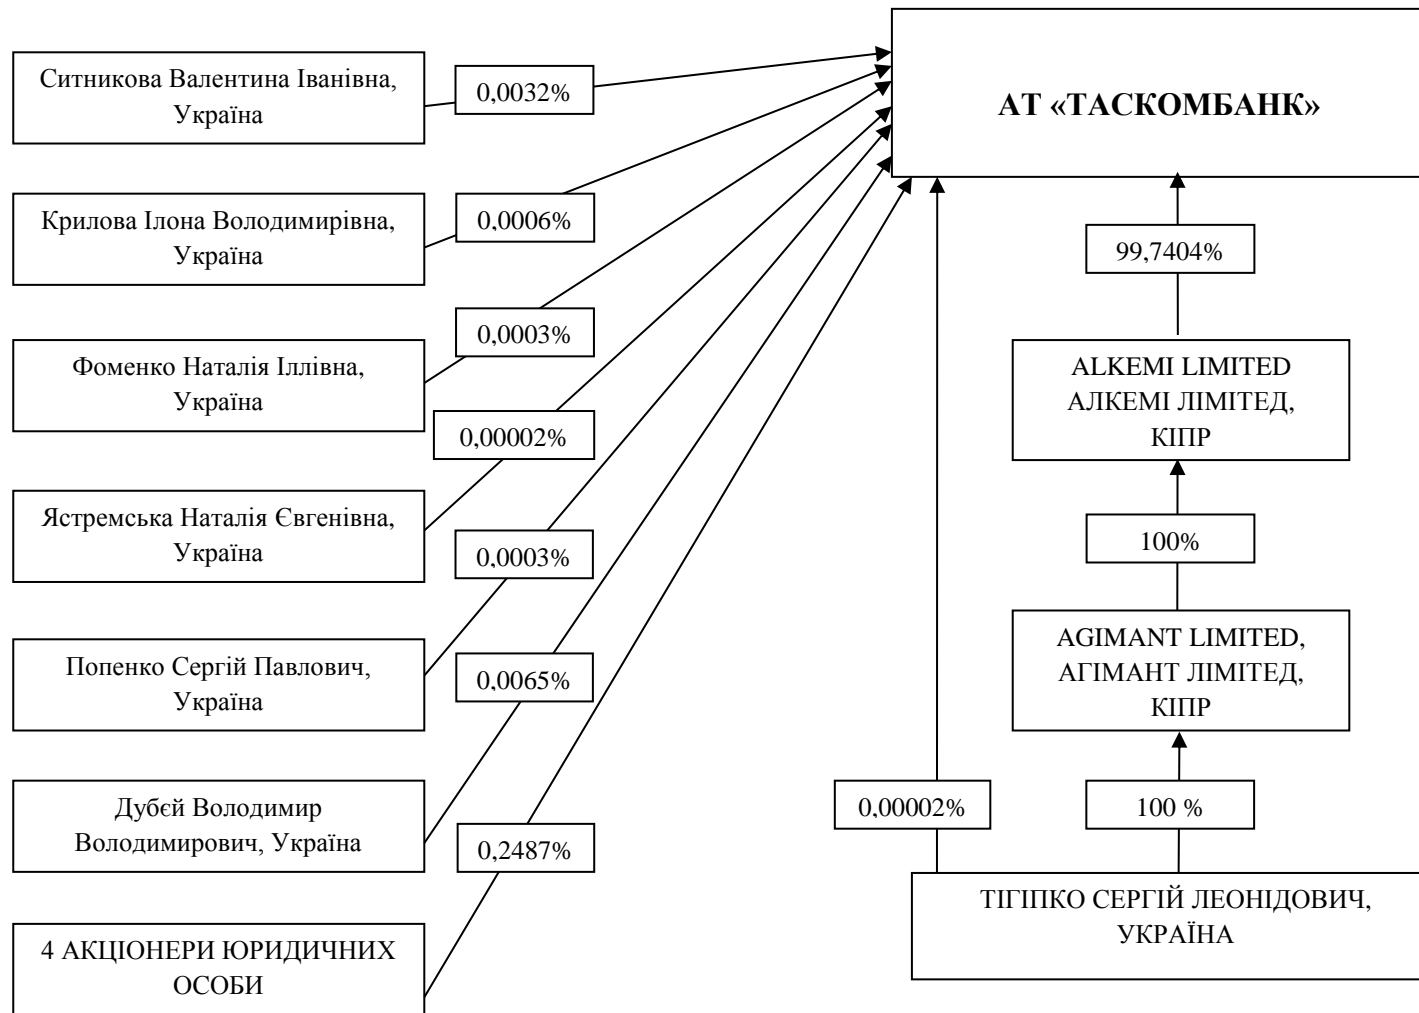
Ситникова Валентина Іванівна, Україна

0,0032%

АТ «ТАСКОМБАНК»

Крилова Ілона Володимирівна, Україна

0,0006%

99,7404%

0,0003%

Фоменко Наталія Іллівна, Україна

ALKEMI LIMITED
АЛКЕМІ ЛІМІТЕД,
КІПР

0,00002%

Ястремська Наталія Євгенівна, Україна

100%

0,0003%

AGIMANT LIMITED,
АГІМАНТ ЛІМІТЕД,
КІПР

Попенко Сергій Павлович, Україна

0,0065%

Дубєй Володимир Володимирович, Україна

0,00002%

100 %

0,2487%

ТІГІПКО СЕРГІЙ ЛЕОНІДОВИЧ, УКРАЇНА

4 АКЦІОНЕРИ ЮРИДИЧНИХ ОСОБИ